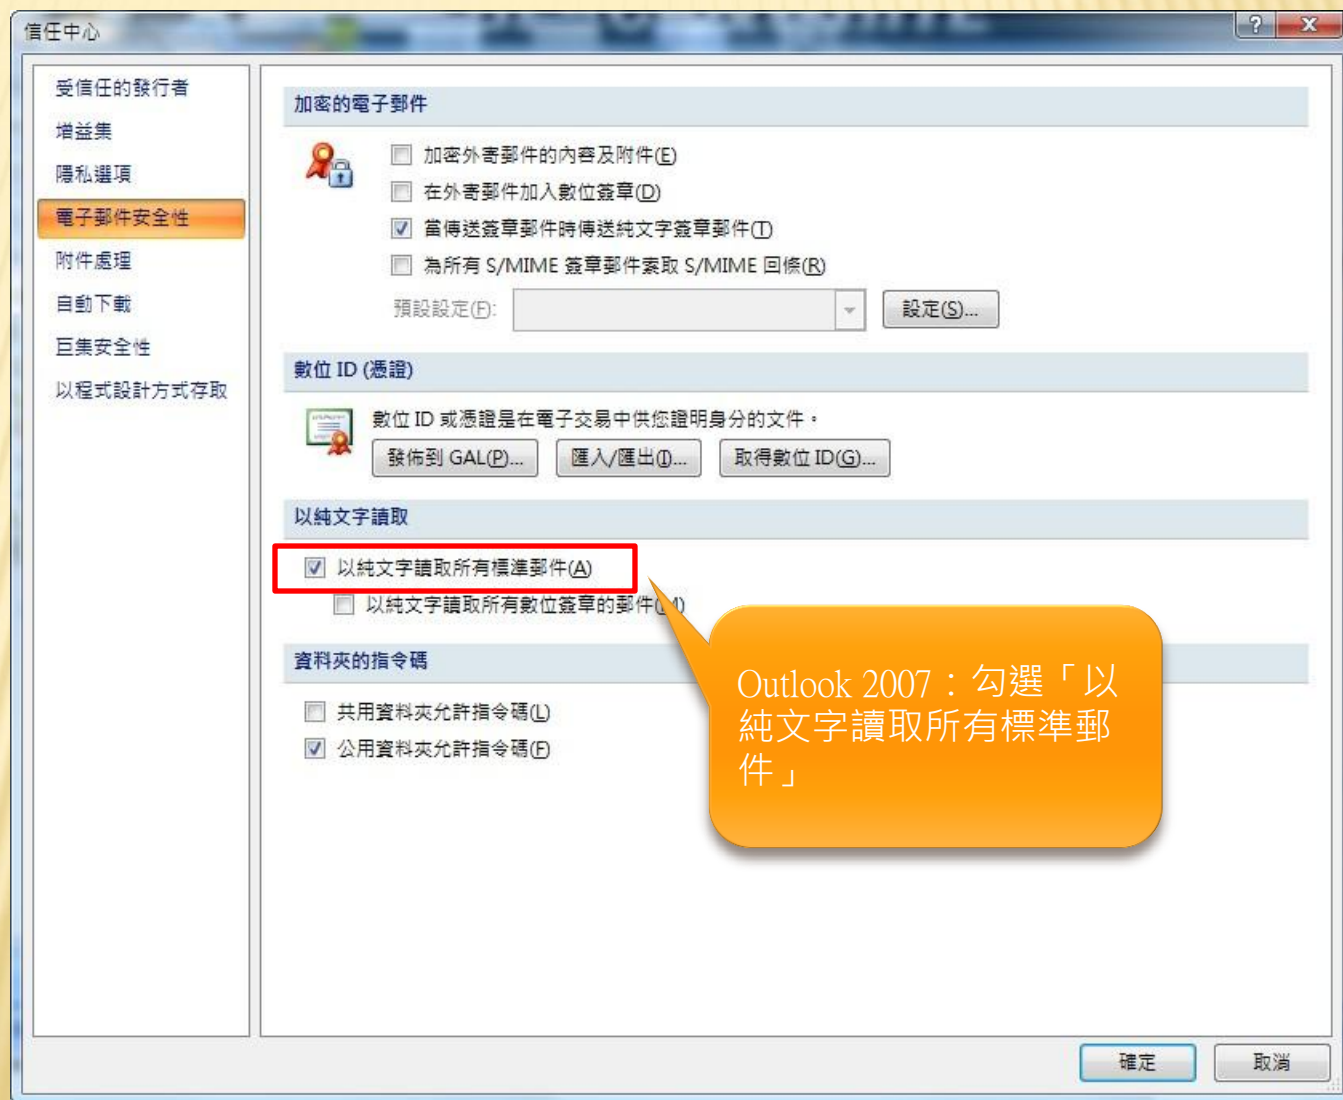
信任中心

?
X

受信任的發行者
增益集
隱私選項
電子郵件安全性
附件處理
自動下載
巨集安全性
以程式設計方式存取

加密的電子郵件

加密外寄郵件的內容及附件(E)
在外寄郵件加入數位簽章(D)
當傳送簽章郵件時傳送純文字簽章郵件(T)
為所有 S/MIME 簽章郵件索取 S/MIME 回條(R)
預設設定(F):
設定(S)...

數位 ID (憑證)

數位 ID 或憑證是在電子交易中供您證明身分的文件。
發佈到 GAL(P)...
匯入/匯出(I)...
取得數位 ID(G)...

以純文字讀取

以純文字讀取所有標準郵件(A)
以純文字讀取所有數位簽章的郵件(M)

資料夾的指令碼

共用資料夾允許指令碼(L)
公用資料夾允許指令碼(F)

Outlook 2007：勾選「以純文字讀取所有標準郵件」

確定
取消